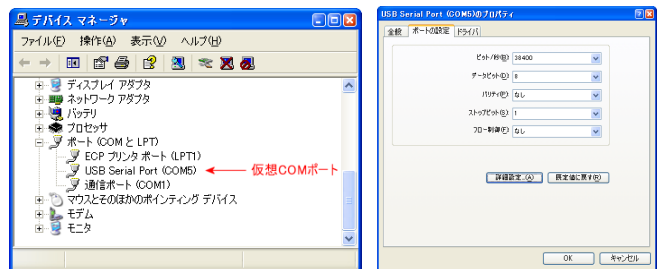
デバイス マネージャ

ファイル(F) 操作(A) 表示(V) ヘルプ(H)

ディスプレイ アダプタ
ネットワーク アダプタ
バッテリ
プロセッサ
ポート (COM と LPT)
ECP プリンタ ポート (LPT1)
USB Serial Port (COM5)
通信ポート (COM1)
マウスとそのほかのポインティング デバイス
モデム
モニタ

仮想COMポート

USB Serial Port (COM5)のプロパティ

全般 ポートの設定 ドライバ

ビット/秒(B): 38400
データビット(D): 8
パリティ(P): なし
ストップビット(S): 1
フロー制御(F): なし

詳細設定(A)... 既定値に戻す(R)

OK キャンセル